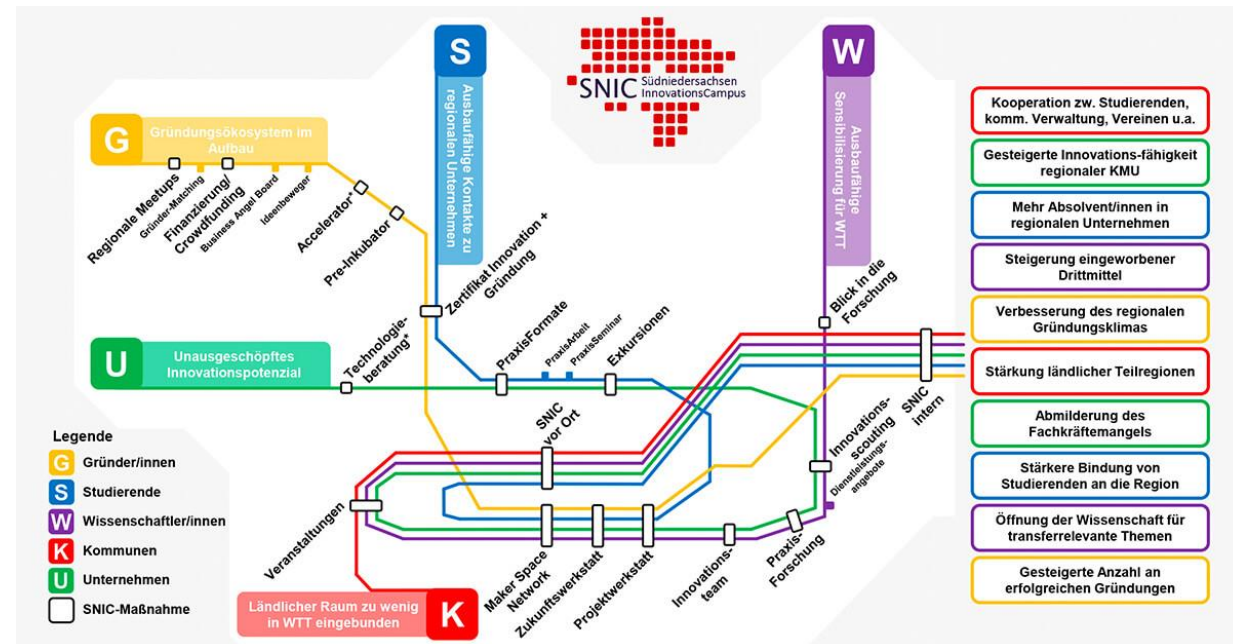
SNIC Südniedersachsen InnovationsCampus

G Gründungsökosystem im Aufbau

Regionale Meetups
Gründer-Matching
Finanzierung/ Crowdfunding
Business Angel Board
Ideenbeweger
Accelerator*
Pre-Inkubator

S Ausbaufähige Kontakte zu regionalen Unternehmen

Zertifikat Innovation + Gründung

W Ausbaufähige Sensibilisierung für WTT

Blick in die Forschung

U Unausgeschöpftes Innovationspotenzial

Technologieberatung*
PraxisFormate
PraxisArbeit
PraxisSeminar
Exkursionen
SNIC vor Ort
SNIC intern
Innovationsscouting
Dienstleistungsangebote
Veranstaltungen
Maker Space Network
Zukunftswerkstatt
Projektwerkstatt
Innovationsteam
Praxis-Forschung

K Ländlicher Raum zu wenig in WTT eingebunden

Legende
G Gründer/innen
S Studierende
W Wissenschaftler/innen
K Kommunen
U Unternehmen
SNIC-Maßnahme

Kooperation zw. Studierenden, komm. Verwaltung, Vereinen u.a.
Gesteigerte Innovations-fähigkeit regionaler KMU
Mehr Absolvent/innen in regionalen Unternehmen
Steigerung eingeworbener Drittmittel
Verbesserung des regionalen Gründungsklimas
Stärkung ländlicher Teilregionen
Abmilderung des Fachkräftemangels
Stärkere Bindung von Studierenden an die Region
Öffnung der Wissenschaft für transferrelevante Themen
Gesteigerte Anzahl an erfolgreichen Gründungen